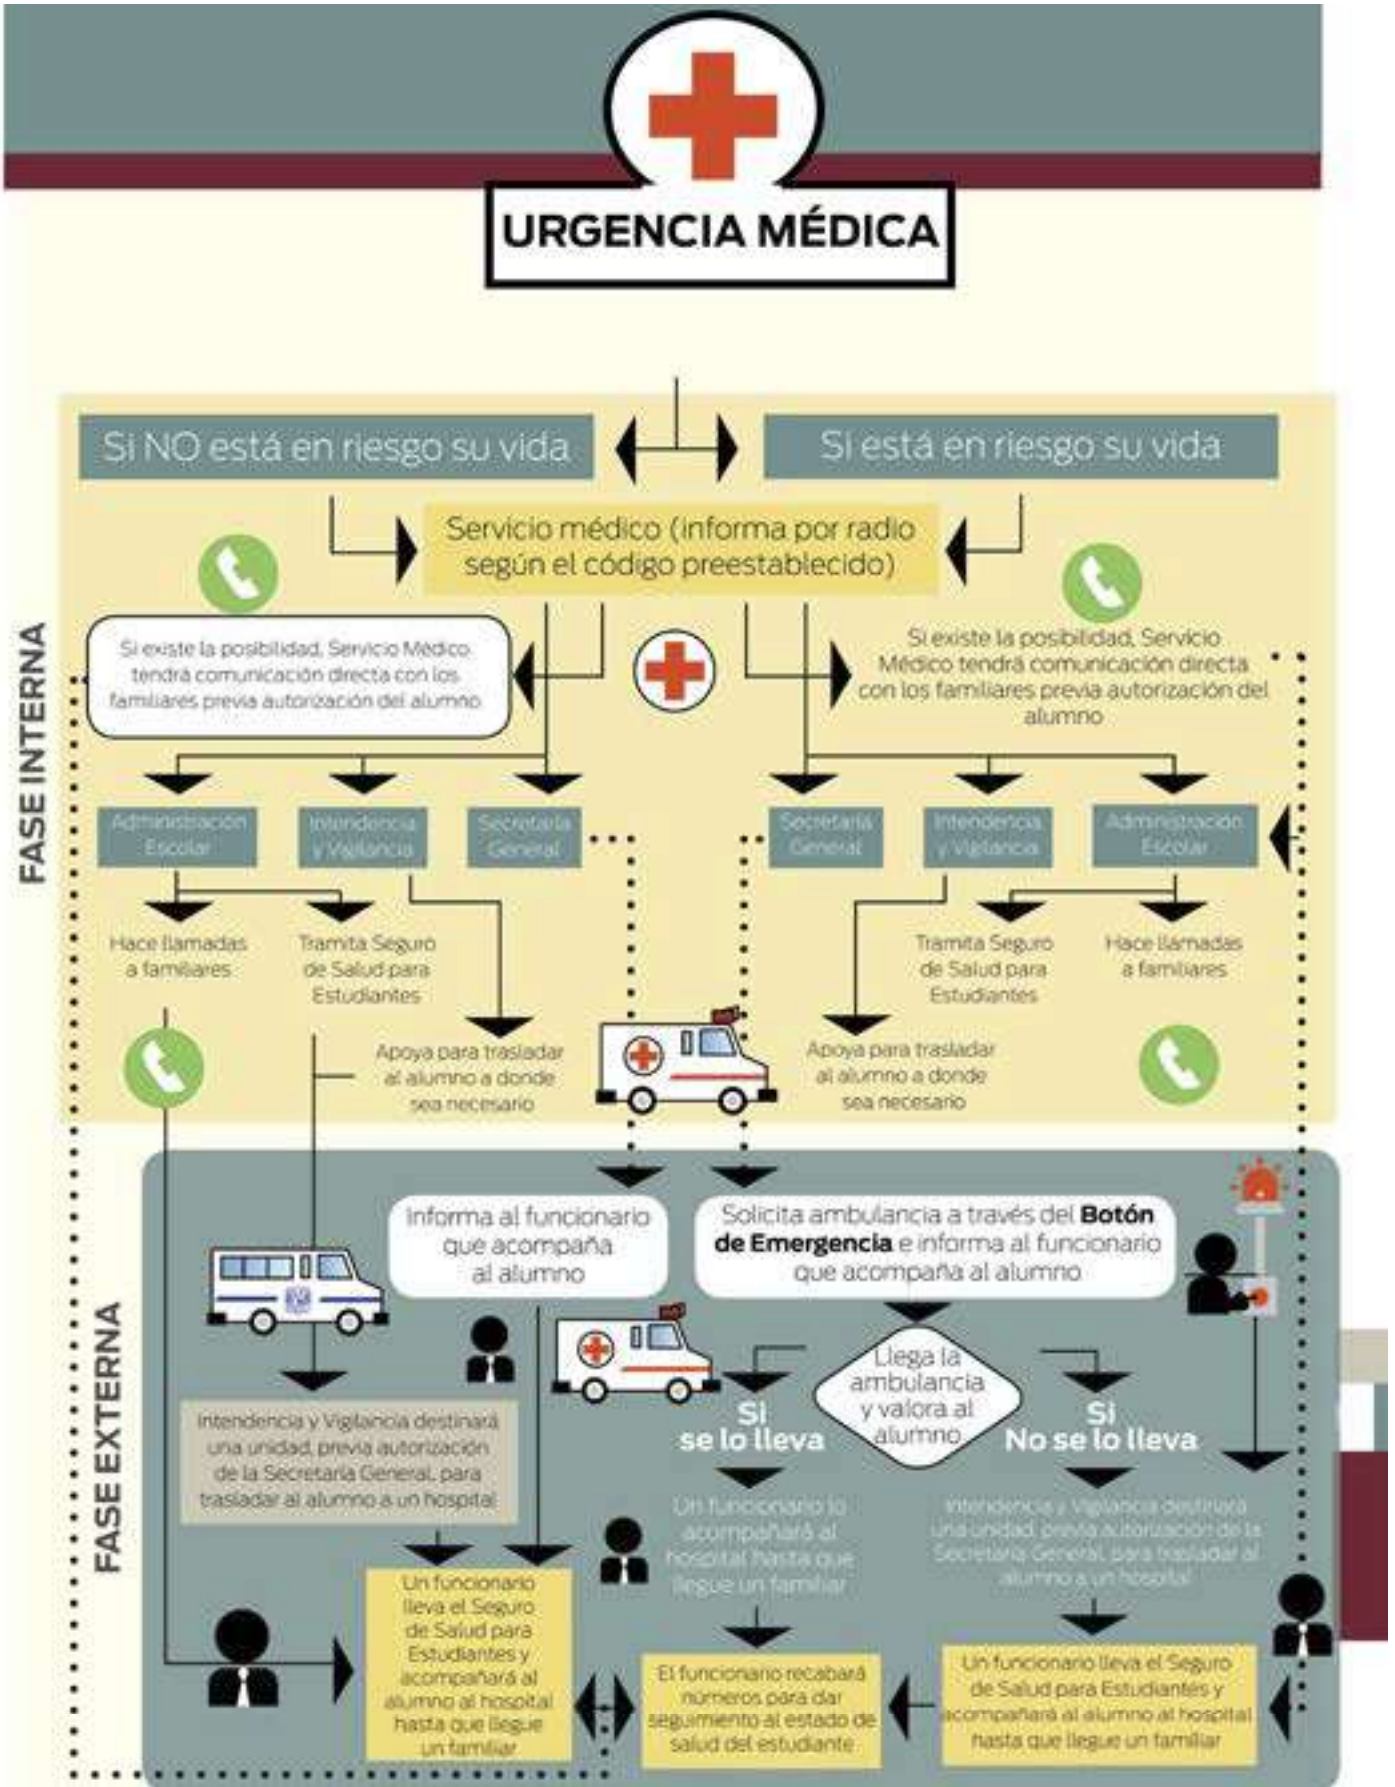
URGENCIA MÉDICA

FASE INTERNA

Si NO está en riesgo su vida

Si está en riesgo su vida

Servicio médico (informa por radio según el código preestablecido)

Si existe la posibilidad, Servicio Médico tendrá comunicación directa con los familiares previa autorización del alumno

Si existe la posibilidad, Servicio Médico tendrá comunicación directa con los familiares previa autorización del alumno

Administración Escolar

Intendencia y Vigilancia

Secretaría General

Secretaría General

Intendencia y Vigilancia

Administración Escolar

Hace llamadas a familiares

Tramita Seguro de Salud para Estudiantes

Apoya para trasladar al alumno a donde sea necesario

Apoya para trasladar al alumno a donde sea necesario

Tramita Seguro de Salud para Estudiantes

Hace llamadas a familiares

FASE EXTERNA

Informa al funcionario que acompaña al alumno

Solicita ambulancia a través del **Botón de Emergencia** e informa al funcionario que acompaña al alumno

Llega la ambulancia y valora al alumno

Sí se lo lleva

Sí No se lo lleva

Intendencia y Vigilancia destinará una unidad, previa autorización de la Secretaría General, para trasladar al alumno a un hospital

Un funcionario lo acompañará al hospital hasta que llegue un familiar

Intendencia y Vigilancia destinará una unidad, previa autorización de la Secretaría General, para trasladar al alumno a un hospital

Un funcionario lleva el Seguro de Salud para Estudiantes y acompañará al alumno al hospital hasta que llegue un familiar

El funcionario recabará números para dar seguimiento al estado de salud del estudiante

Un funcionario lleva el Seguro de Salud para Estudiantes y acompañará al alumno al hospital hasta que llegue un familiar